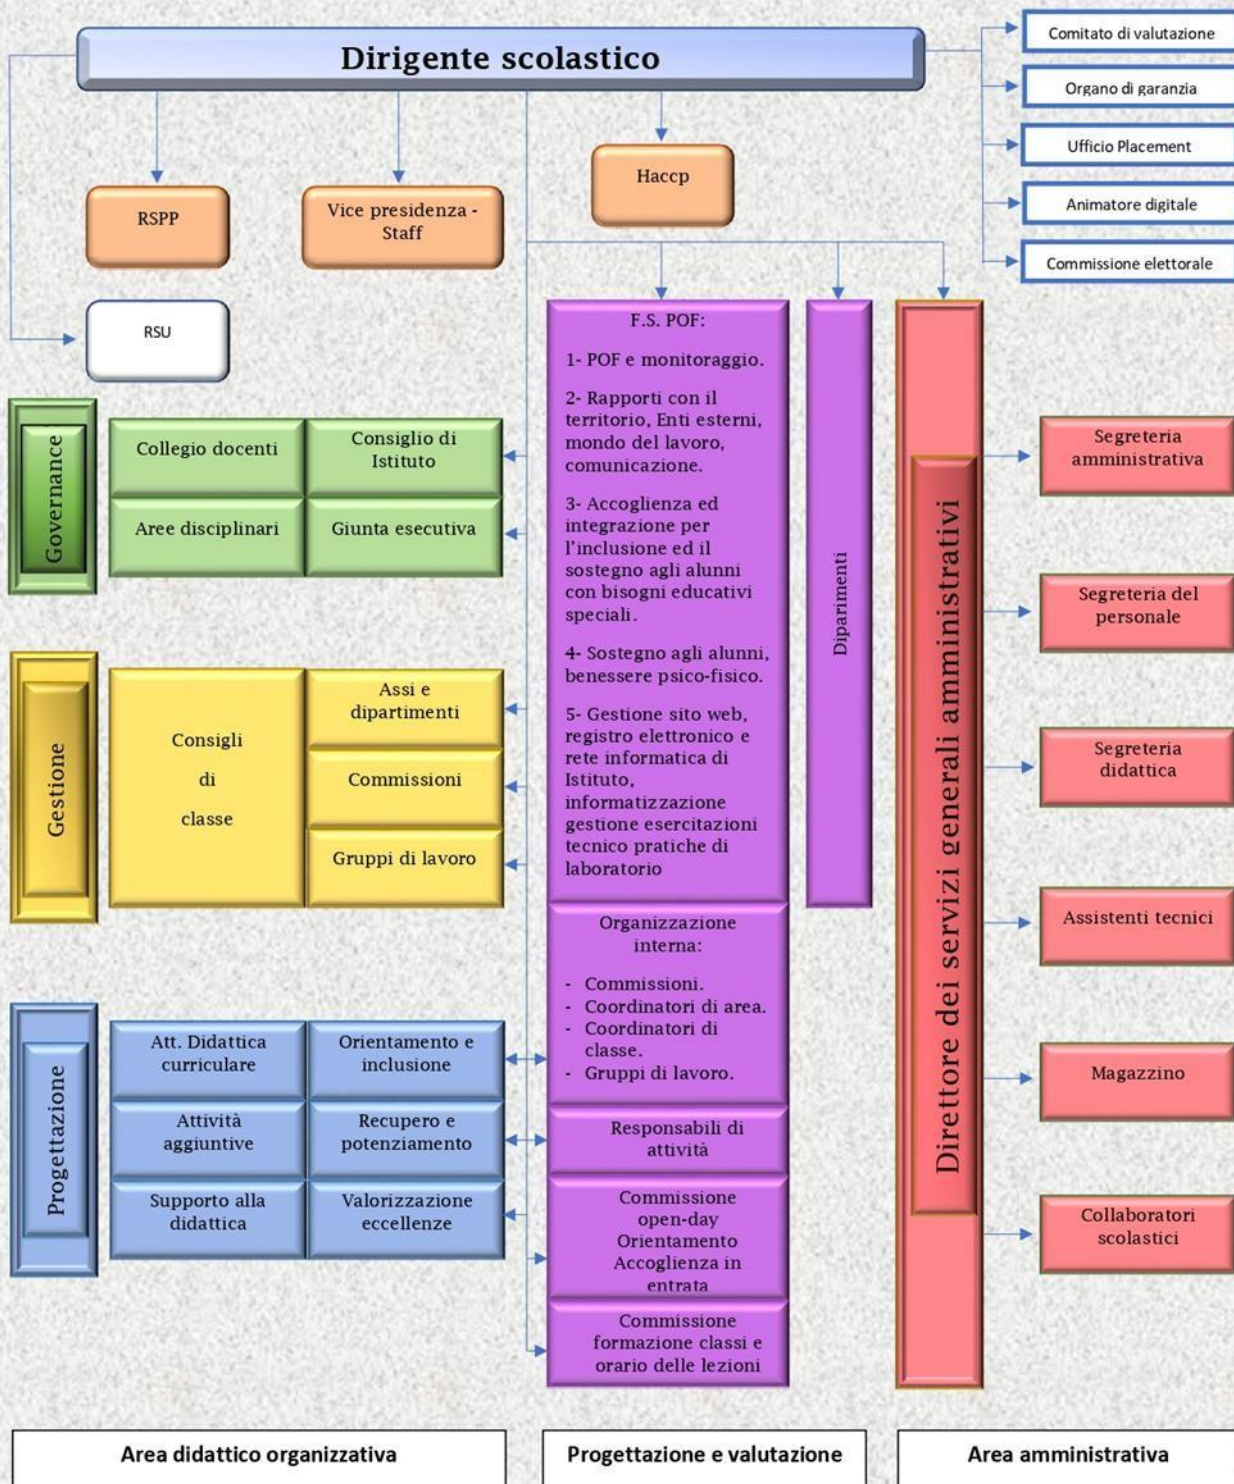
Dirigente scolastico

Comitato di valutazione
Organo di garanzia
Ufficio Placement
Animatore digitale
Commissione elettorale

RSPP
Vice presidenza - Staff
Haccp
RSU

F.S. POF:
1- POF e monitoraggio.
2- Rapporti con il territorio, Enti esterni, mondo del lavoro, comunicazione.
3- Accoglienza ed integrazione per l'inclusione ed il sostegno agli alunni con bisogni educativi speciali.
4- Sostegno agli alunni, benessere psico-fisico.
5- Gestione sito web, registro elettronico e rete informatica di Istituto, informatizzazione gestione esercitazioni tecnico pratiche di laboratorio

Diparimenti

Direttore dei servizi generali amministrativi

Governance
Collegio docenti
Consiglio di Istituto
Aree disciplinari
Giunta esecutiva

Segreteria amministrativa
Segreteria del personale
Segreteria didattica
Assistenti tecnici
Magazzino
Collaboratori scolastici

Gestione
Consigli di classe
Assi e dipartimenti
Commissioni
Gruppi di lavoro

Organizzazione interna:
- Commissioni.
- Coordinatori di area.
- Coordinatori di classe.
- Gruppi di lavoro.

Progettazione
Att. Didattica curriculare
Orientamento e inclusione
Attività aggiuntive
Recupero e potenziamento
Supporto alla didattica
Valorizzazione eccellenze

Responsabili di attività
Commissione open-day Orientamento Accoglienza in entrata
Commissione formazione classi e orario delle lezioni

Area didattico organizzativa
Progettazione e valutazione
Area amministrativa